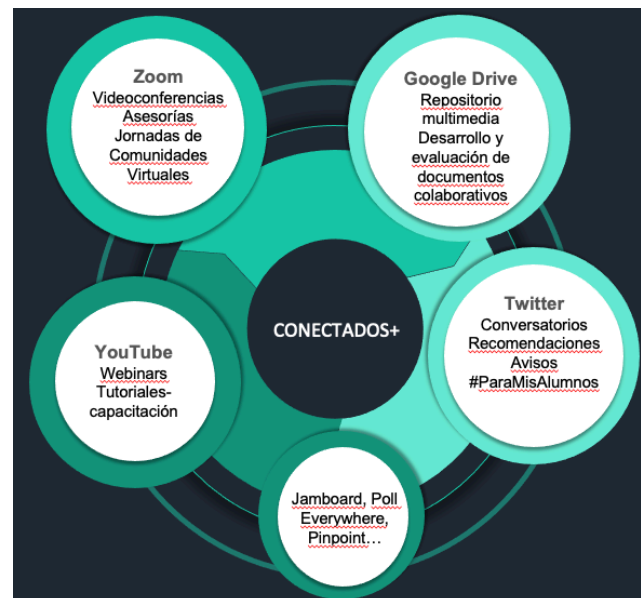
Zoom
Videoconferencias
Asesorías
Jornadas de Comunidades Virtuales

Google Drive
Repositorio multimedia
Desarrollo y evaluación de documentos colaborativos

CONECTADOS+

Twitter
Conversatorios
Recomendaciones
Avisos
#ParaMisAlumnos

YouTube
Webinars
Tutoriales-capacitación

Jamboard, Poll Everywhere, Pinpoint…